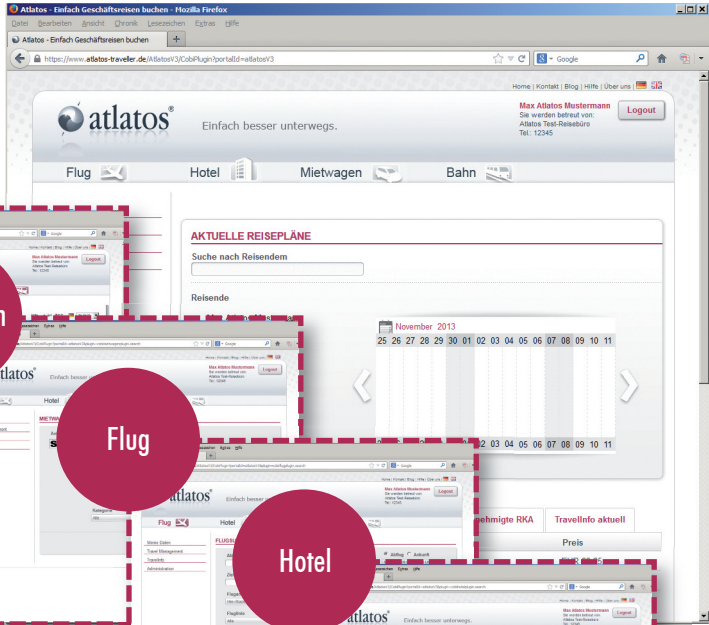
Atlatos - Einfach Geschäftsreisen buchen - Mozilla Firefox

Datei Bearbeiten Ansicht Chronik Lesezeichen Extras Hilfe

Atlatos - Einfach Geschäftsreisen buchen

https://www.atlatos-traveller.de/AtlatosV3/CobiPlugin?portalId=atlatosV3

Google

Home | Kontakt | Blog | Hilfe | Über uns

atlatos®

Einfach besser unterwegs.

Max Atlatos Mustermann
Sie werden betreut von:
Atlatos Test-Reisebüro
Tel.: 12345

Logout

Flug Hotel Mietwagen Bahn

AKTUELLE REISEPLÄNE

Suche nach Reisendem

Reisende

November 2013

25 26 27 28 29 30 01 02 03 04 05 06 07 08 09 10 11

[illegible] 2 03 04 05 06 07 08 09 10 11

Flug

Hotel

ehmigte RKA

TravelInfo aktuell

Preis

atlatos®

Einfach besser unterwegs.

Max Atlatos Mustermann

Logout

Hotel

METW

atlatos®

Einfach besser unterwegs.

Max Atlatos Mustermann

Logout

Flug

Hotel

FLUGSU

Meine Daten
Travel Management
Travelinfo
Administration

Abflug Ankunft

atlatos®

Einfach besser unterwegs.

Max Atlatos Mustermann

Logout